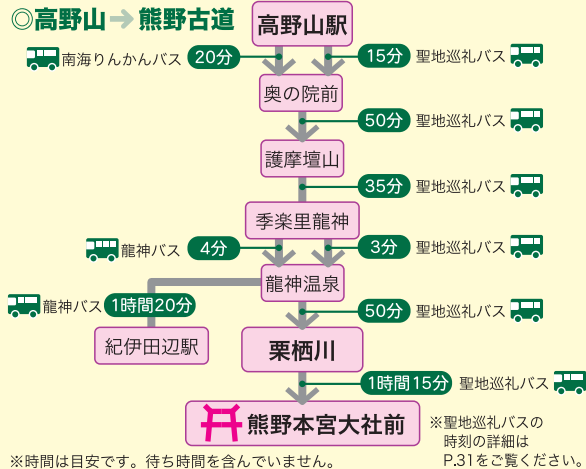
◎高野山 ➔ 熊野古道

高野山駅

南海りんかんバス 20分

15分 聖地巡礼バス

奥の院前

50分 聖地巡礼バス

護摩壇山

35分 聖地巡礼バス

季楽里龍神

龍神バス 4分

3分 聖地巡礼バス

龍神温泉

龍神バス 1時間20分

紀伊田辺駅

50分 聖地巡礼バス

栗栖川

1時間15分 聖地巡礼バス

熊野本宮大社前

※聖地巡礼バスの時刻の詳細はP.31をご覧ください。

※時間は目安です。待ち時間を含んでいません。